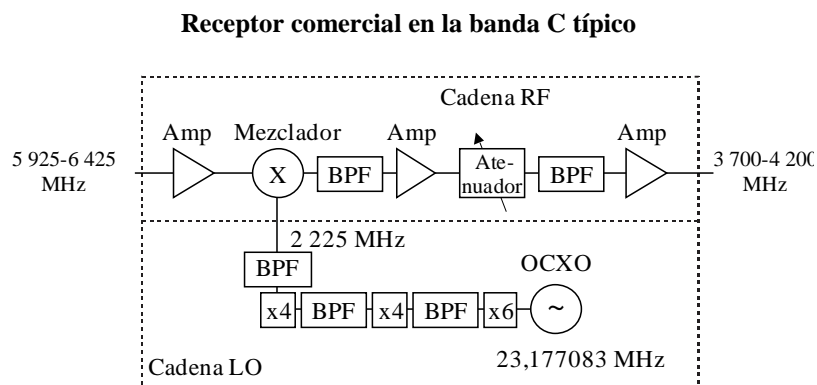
Receptor comercial en la banda C típico

Cadena RF

5 925-6 425 MHz

Amp

Mezclador

X

BPF

Amp

Atenuador

BPF

Amp

3 700-4 200 MHz

2 225 MHz

BPF

OCXO

x4

BPF

x4

BPF

x6

~

Cadena LO

23,177083 MHz